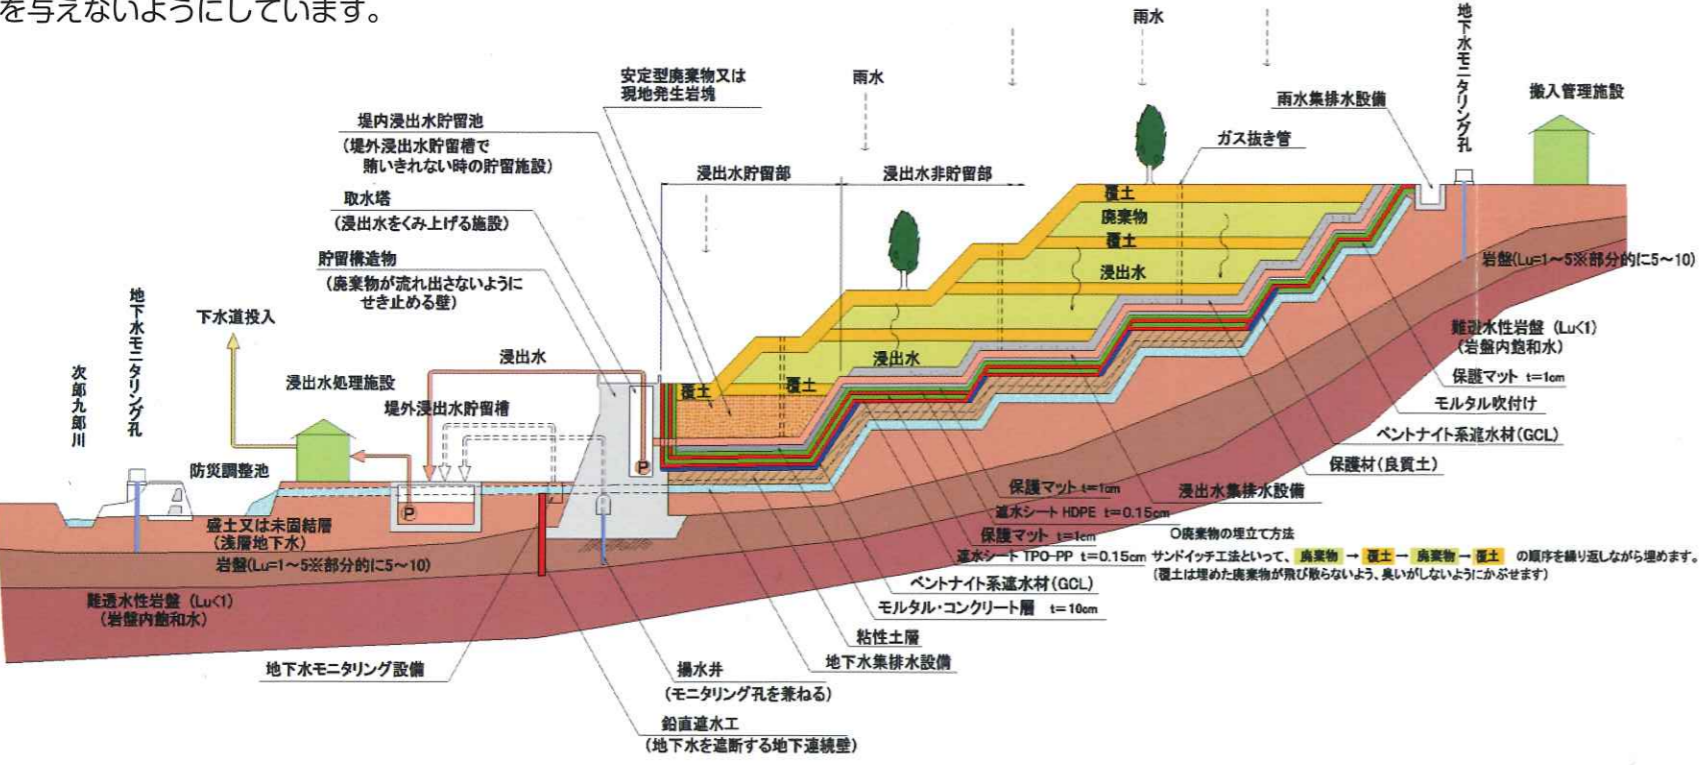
を与えないようにしています。

雨水

地下水モニタリング孔

搬入管理施設

安定型廃棄物又は現地発生岩塊

雨水

雨水集排水設備

堤内浸出水貯留池
（堤外浸出水貯留槽で賄いきれない時の貯留施設）

ガス抜き管

浸出水貯留部

浸出水非貯留部

取水塔
（浸出水をくみ上げる施設）

覆土
廃棄物
覆土
浸出水

岩盤(Lu=1～5※部分的に5～10)

貯留構造物
（廃棄物が流れ出さないようにせき止める壁）

地下水モニタリング孔

下水道投入

難透水性岩盤（Lu<1）
（岩盤内飽和水）

次郎九郎川

浸出水

浸出水

浸出水処理施設

覆土

覆土

保護マット t=1cm

堤外浸出水貯留槽

モルタル吹付け

ベントナイト系遮水材(GCL)

防災調整池

保護材(良質土)

保護マット t=1cm

浸出水集排水設備

盛土又は未固結層
（浅層地下水）

遮水シート HDPE t=0.15cm

保護マット t=1cm

○廃棄物の埋立て方法

岩盤(Lu=1～5※部分的に5～10)

遮水シート TPO-PP t=0.15cm サンドイッチ工法といって、廃棄物 → 覆土 → 廃棄物 → 覆土 の順序を繰り返しながら埋めます。
（覆土は埋めた廃棄物が飛び散らないよう、臭いがしないようにかぶせます）

ベントナイト系遮水材(GCL)

難透水性岩盤（Lu<1）
（岩盤内飽和水）

モルタル・コンクリート層 t=10cm

粘性土層

地下水モニタリング設備

地下水集排水設備

揚水井
（モニタリング孔を兼ねる）

鉛直遮水工
（地下水を遮断する地下連続壁）